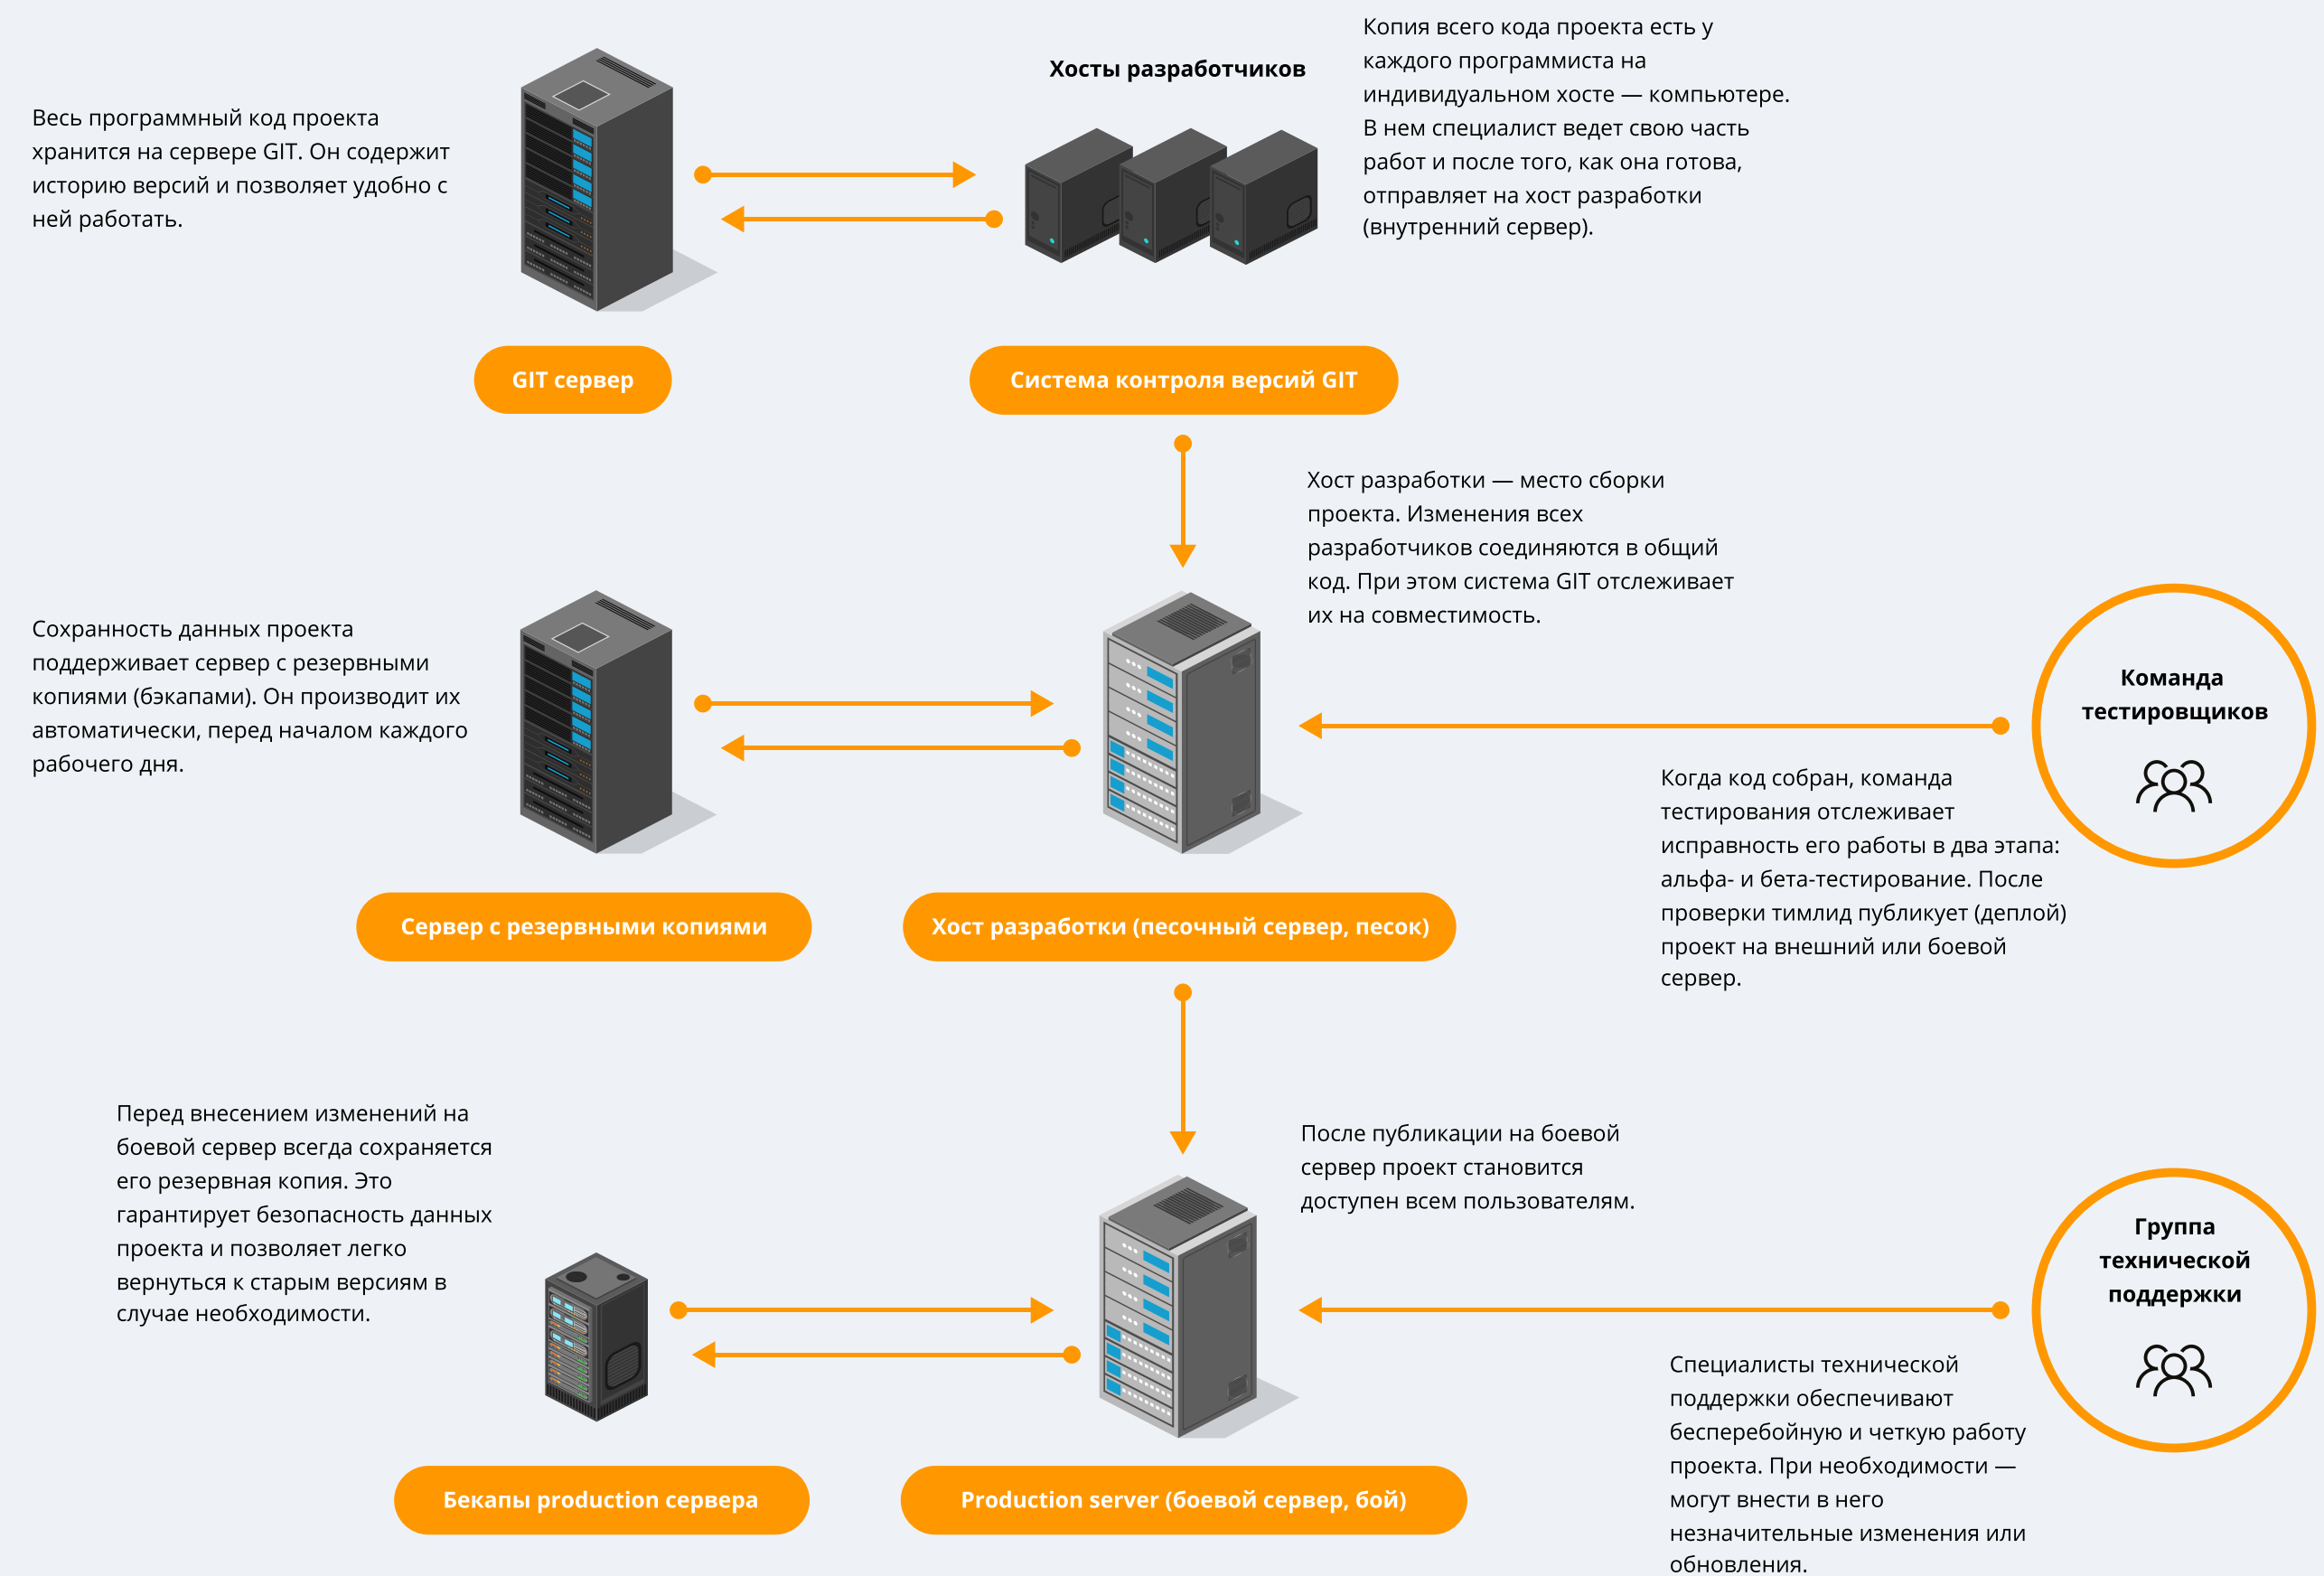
Весь программный код проекта хранится на сервере GIT. Он содержит историю версий и позволяет удобно с ней работать.

Хосты разработчиков

Копия всего кода проекта есть у каждого программиста на индивидуальном хосте — компьютере. В нем специалист ведет свою часть работ и после того, как она готова, отправляет на хост разработки (внутренний сервер).

GIT сервер

Система контроля версий GIT

Хост разработки — место сборки проекта. Изменения всех разработчиков соединяются в общий код. При этом система GIT отслеживает их на совместимость.

Сохранность данных проекта поддерживает сервер с резервными копиями (бэкапами). Он производит их автоматически, перед началом каждого рабочего дня.

Команда тестировщиков

Когда код собран, команда тестирования отслеживает исправность его работы в два этапа: альфа- и бета-тестирование. После проверки тимлид публикует (деплой) проект на внешний или боевой сервер.

Сервер с резервными копиями

Хост разработки (песочный сервер, песок)

Перед внесением изменений на боевой сервер всегда сохраняется его резервная копия. Это гарантирует безопасность данных проекта и позволяет легко вернуться к старым версиям в случае необходимости.

После публикации на боевой сервер проект становится доступен всем пользователям.

Группа технической поддержки

Специалисты технической поддержки обеспечивают бесперебойную и четкую работу проекта. При необходимости — могут внести в него незначительные изменения или обновления.

Бекапы production сервера

Production server (боевой сервер, бой)